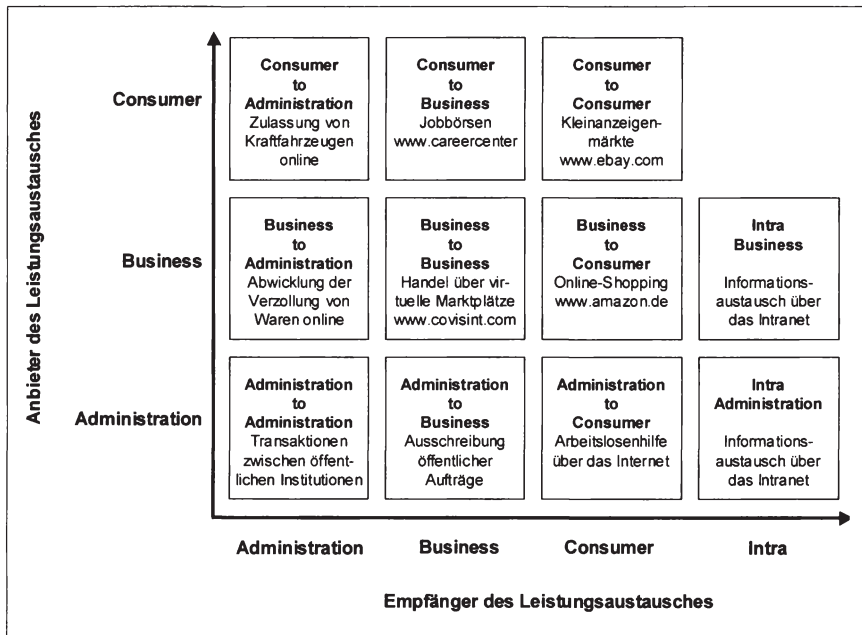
Anbieter des Leistungsaustausches

Consumer

Consumer to Administration
Zulassung von Kraftfahrzeugen online

Consumer to Business
Jobbörsen
www.careercenter

Consumer to Consumer
Kleinanzeigenmärkte
www.ebay.com

Business

Business to Administration
Abwicklung der Verzollung von Waren online

Business to Business
Handel über virtuelle Marktplätze
www.covisint.com

Business to Consumer
Online-Shopping
www.amazon.de

Intra Business
Informationsaustausch über das Intranet

Administration

Administration to Administration
Transaktionen zwischen öffentlichen Institutionen

Administration to Business
Ausschreibung öffentlicher Aufträge

Administration to Consumer
Arbeitslosenhilfe über das Internet

Intra Administration
Informationsaustausch über das Intranet

Administration

Business

Consumer

Intra

Empfänger des Leistungsaustausches